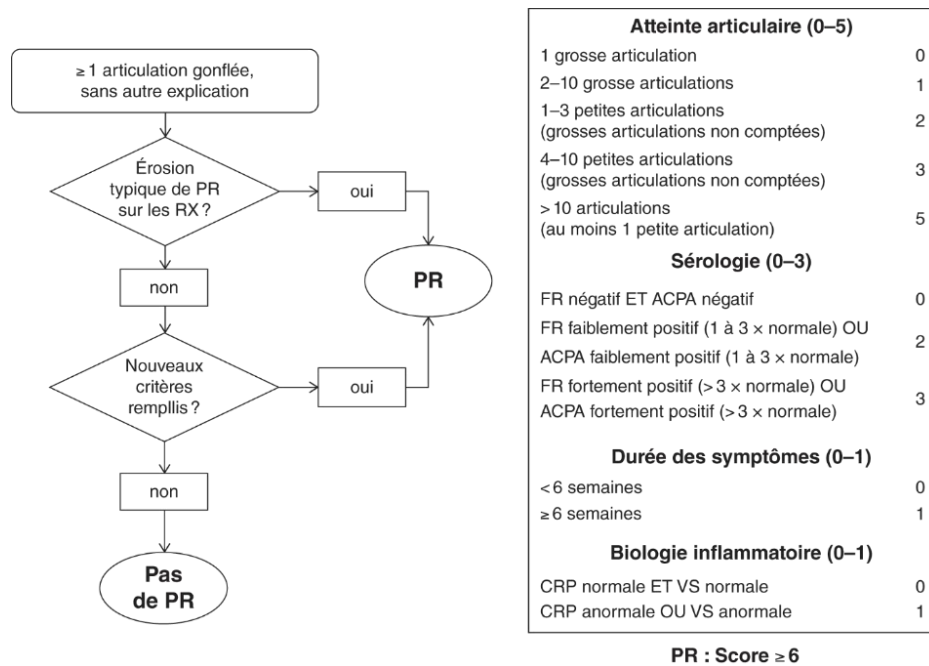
≥ 1 articulation gonflée, sans autre explication

Érosion typique de PR sur les RX ?

oui

non

PR

Nouveaux critères remplis ?

oui

non

Pas de PR

| Atteinte articulaire (0–5) | |
|---|---|
| 1 grosse articulation | 0 |
| 2–10 grosse articulations | 1 |
| 1–3 petites articulations (grosses articulations non comptées) | 2 |
| 4–10 petites articulations (grosses articulations non comptées) | 3 |
| > 10 articulations (au moins 1 petite articulation) | 5 |
| **Sérologie (0–3)** | |
| FR négatif ET ACPA négatif | 0 |
| FR faiblement positif (1 à 3 × normale) OU ACPA faiblement positif (1 à 3 × normale) | 2 |
| FR fortement positif (> 3 × normale) OU ACPA fortement positif (> 3 × normale) | 3 |
| **Durée des symptômes (0–1)** | |
| < 6 semaines | 0 |
| ≥ 6 semaines | 1 |
| **Biologie inflammatoire (0–1)** | |
| CRP normale ET VS normale | 0 |
| CRP anormale OU VS anormale | 1 |

PR : Score ≥ 6